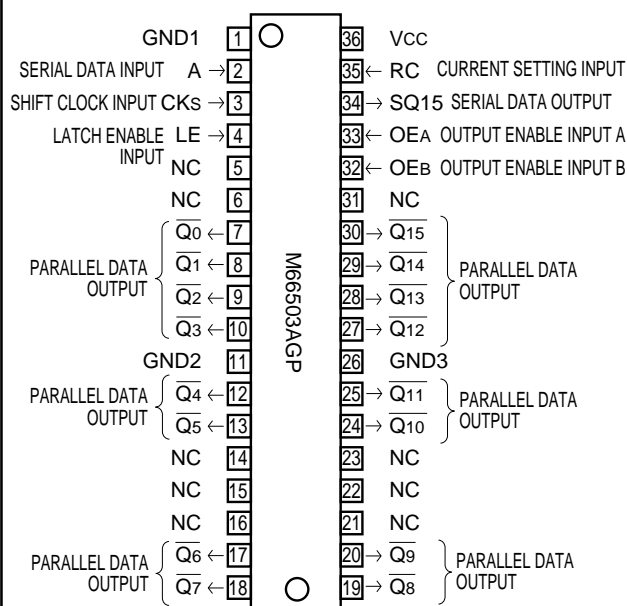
GND1 1
SERIAL DATA INPUT A → 2
SHIFT CLOCK INPUT CKS → 3
LATCH ENABLE INPUT LE → 4
NC 5
NC 6
PARALLEL DATA OUTPUT
$\overline{Q0}$ ← 7
$\overline{Q1}$ ← 8
$\overline{Q2}$ ← 9
$\overline{Q3}$ ← 10
GND2 11
PARALLEL DATA OUTPUT
$\overline{Q4}$ ← 12
$\overline{Q5}$ ← 13
NC 14
NC 15
NC 16
PARALLEL DATA OUTPUT
$\overline{Q6}$ ← 17
$\overline{Q7}$ ← 18

M66503AGP

36 VCC
35 ← RC CURRENT SETTING INPUT
34 → SQ15 SERIAL DATA OUTPUT
33 ← OEA OUTPUT ENABLE INPUT A
32 ← OEB OUTPUT ENABLE INPUT B
31 NC
30 → $\overline{Q15}$
29 → $\overline{Q14}$
28 → $\overline{Q13}$
27 → $\overline{Q12}$
PARALLEL DATA OUTPUT
26 GND3
25 → $\overline{Q11}$
24 → $\overline{Q10}$
PARALLEL DATA OUTPUT
23 NC
22 NC
21 NC
20 → $\overline{Q9}$
19 → $\overline{Q8}$
PARALLEL DATA OUTPUT